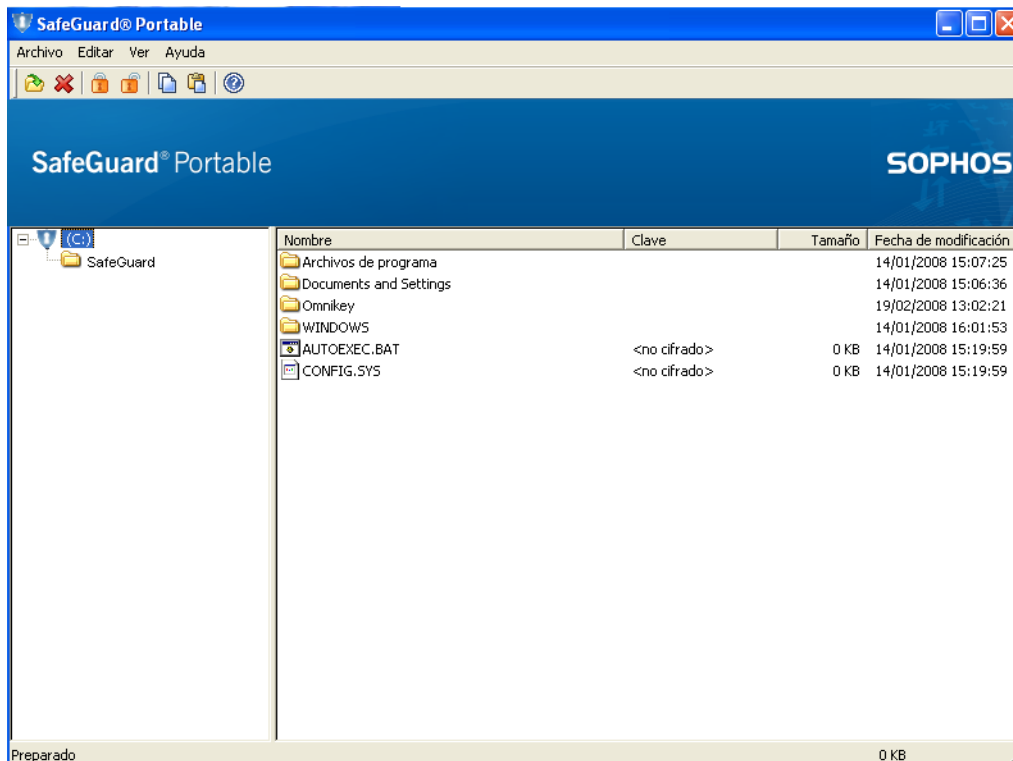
SafeGuard® Portable

Archivo Editar Ver Ayuda

SafeGuard® Portable

SOPHOS

(C:)
SafeGuard

| Nombre | Clave | Tamaño | Fecha de modificación |
|---|---|---|---|
| Archivos de programa | | | 14/01/2008 15:07:25 |
| Documents and Settings | | | 14/01/2008 15:06:36 |
| Omnikey | | | 19/02/2008 13:02:21 |
| WINDOWS | | | 14/01/2008 16:01:53 |
| AUTOEXEC.BAT | <no cifrado> | 0 KB | 14/01/2008 15:19:59 |
| CONFIG.SYS | <no cifrado> | 0 KB | 14/01/2008 15:19:59 |

Preparado

0 KB